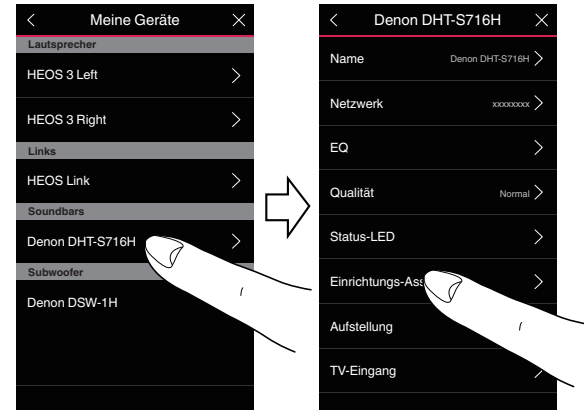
Meine Geräte

Lautsprecher

HEOS 3 Left

HEOS 3 Right

Links

HEOS Link

Soundbars

Denon DHT-S716H

Subwoofer

Denon DSW-1H

Denon DHT-S716H

Name Denon DHT-S716H

Netzwerk xxxxxxxx

EQ

Qualität Normal

Status-LED

Einrichtungs-Ass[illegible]

Aufstellung

TV-Eingang